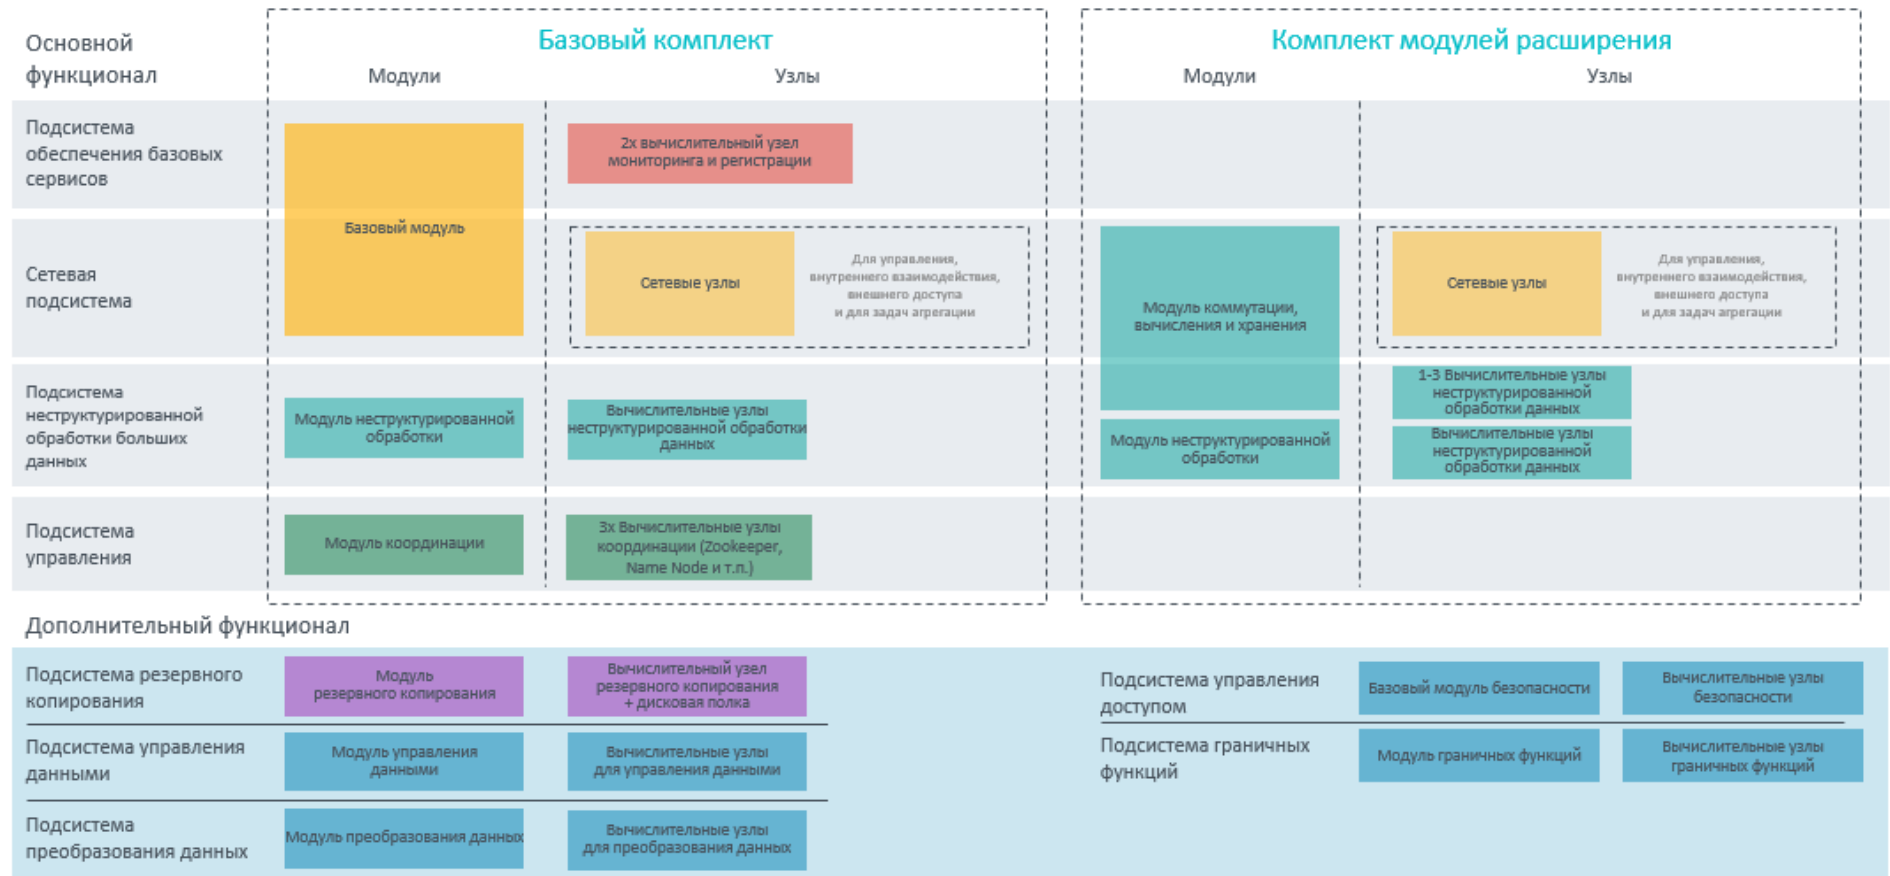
Основной функционал

Базовый комплект

Модули

Узлы

Комплект модулей расширения

Модули

Узлы

Подсистема обеспечения базовых сервисов

Базовый модуль

2х вычислительный узел мониторинга и регистрации

Сетевая подсистема

Сетевые узлы

Для управления, внутреннего взаимодействия, внешнего доступа и для задач агрегации

Модуль коммутации, вычисления и хранения

Сетевые узлы

Для управления, внутреннего взаимодействия, внешнего доступа и для задач агрегации

Подсистема неструктурированной обработки больших данных

Модуль неструктурированной обработки

Вычислительные узлы неструктурированной обработки данных

Модуль неструктурированной обработки

1-3 Вычислительные узлы неструктурированной обработки данных

Вычислительные узлы неструктурированной обработки данных

Подсистема управления

Модуль координации

3х Вычислительные узлы координации (Zookeeper, Name Node и т.п.)

Дополнительный функционал

Подсистема резервного копирования

Модуль резервного копирования

Вычислительный узел резервного копирования + дисковая полка

Подсистема управления данными

Модуль управления данными

Вычислительные узлы для управления данными

Подсистема преобразования данных

Модуль преобразования данных

Вычислительные узлы для преобразования данных

Подсистема управления доступом

Базовый модуль безопасности

Вычислительные узлы безопасности

Подсистема граничных функций

Модуль граничных функций

Вычислительные узлы граничных функций